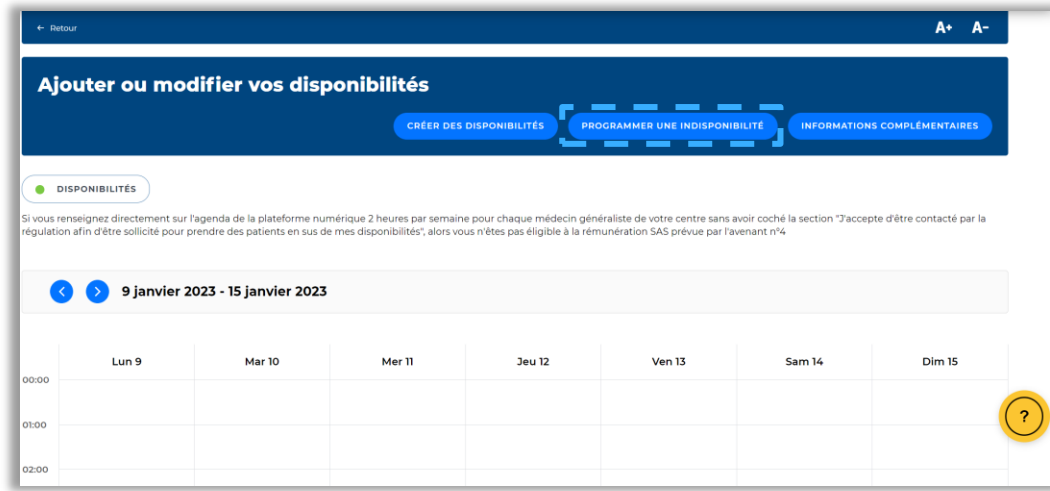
← Retour

A+ A-

Ajouter ou modifier vos disponibilités

CRÉER DES DISPONIBILITÉS

PROGRAMMER UNE INDISPONIBILITÉ

INFORMATIONS COMPLÉMENTAIRES

DISPONIBILITÉS

Si vous renseignez directement sur l'agenda de la plateforme numérique 2 heures par semaine pour chaque médecin généraliste de votre centre sans avoir coché la section "J'accepte d'être contacté par la régulation afin d'être sollicité pour prendre des patients en sus de mes disponibilités", alors vous n'êtes pas éligible à la rémunération SAS prévue par l'avenant n°4

9 janvier 2023 - 15 janvier 2023

| | Lun 9 | Mar 10 | Mer 11 | Jeu 12 | Ven 13 | Sam 14 | Dim 15 |
|---|---|---|---|---|---|---|---|
| 00:00 | | | | | | | |
| 01:00 | | | | | | | |
| 02:00 | | | | | | | |

?